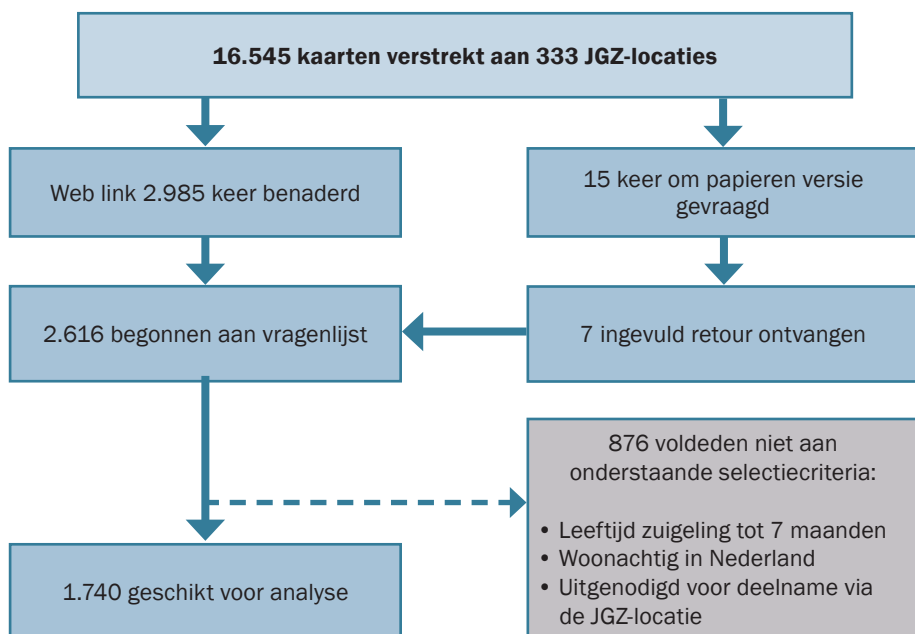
16.545 kaarten verstrekt aan 333 JGZ-locaties

Web link 2.985 keer benaderd

15 keer om papieren versie gevraagd

2.616 begonnen aan vragenlijst

7 ingevuld retour ontvangen

876 voldeden niet aan onderstaande selectiecriteria:

• Leeftijd zuigeling tot 7 maanden
• Woonachtig in Nederland
• Uitgenodigd voor deelname via de JGZ-locatie

1.740 geschikt voor analyse